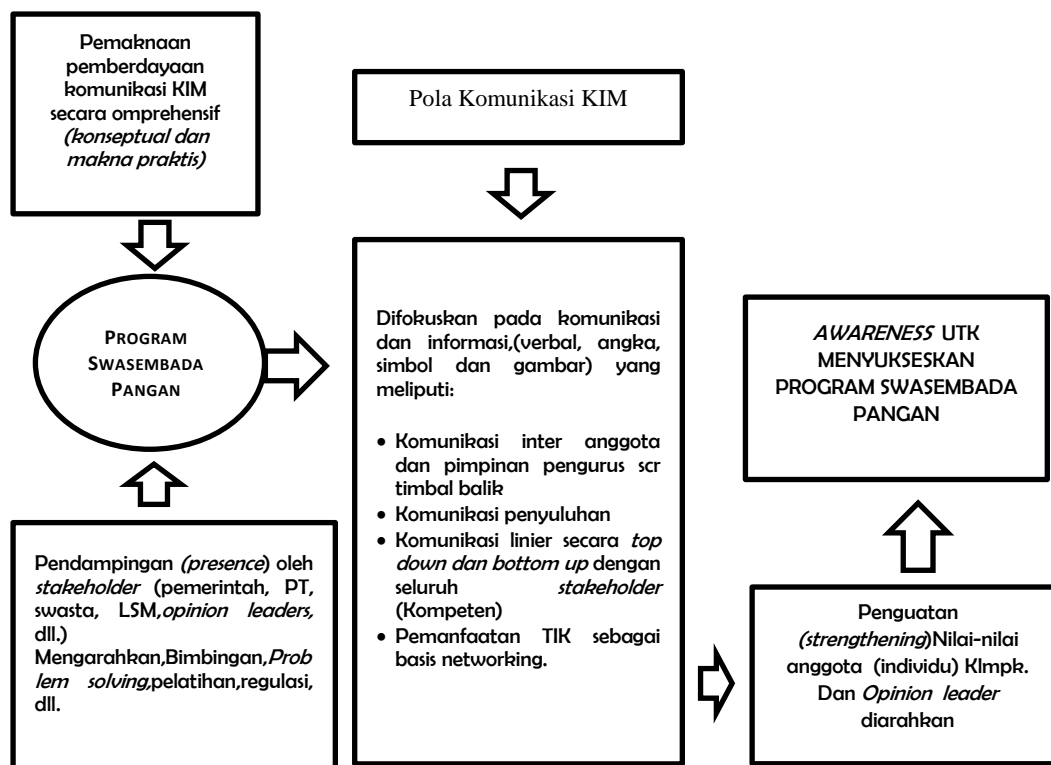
Pemaknaan pemberdayaan komunikasi KIM secara omprehensif *(konseptual dan makna praktis)*

PROGRAM SWASEMBADA PANGAN

Pendampingan *(presence)* oleh *stakeholder* (pemerintah, PT, swasta, LSM,*opinion leaders,* dll.) Mengarahkan,Bimbingan,*Problem solving*,pelatihan,regulasi, dll.

Pola Komunikasi KIM

Difokuskan pada komunikasi dan informasi,(verbal, angka, simbol dan gambar) yang meliputi:

- Komunikasi inter anggota dan pimpinan pengurus scr timbal balik
- Komunikasi penyuluhan
- Komunikasi linier secara *top down dan bottom up* dengan seluruh *stakeholder* (Kompeten)
- Pemanfaatan TIK sebagai basis networking.

*AWARENESS* UTK MENYUKSESKAN PROGRAM SWASEMBADA PANGAN

Penguatan *(strengthening)*Nilai-nilai anggota (individu) Klmpk. Dan *Opinion leader* diarahkan